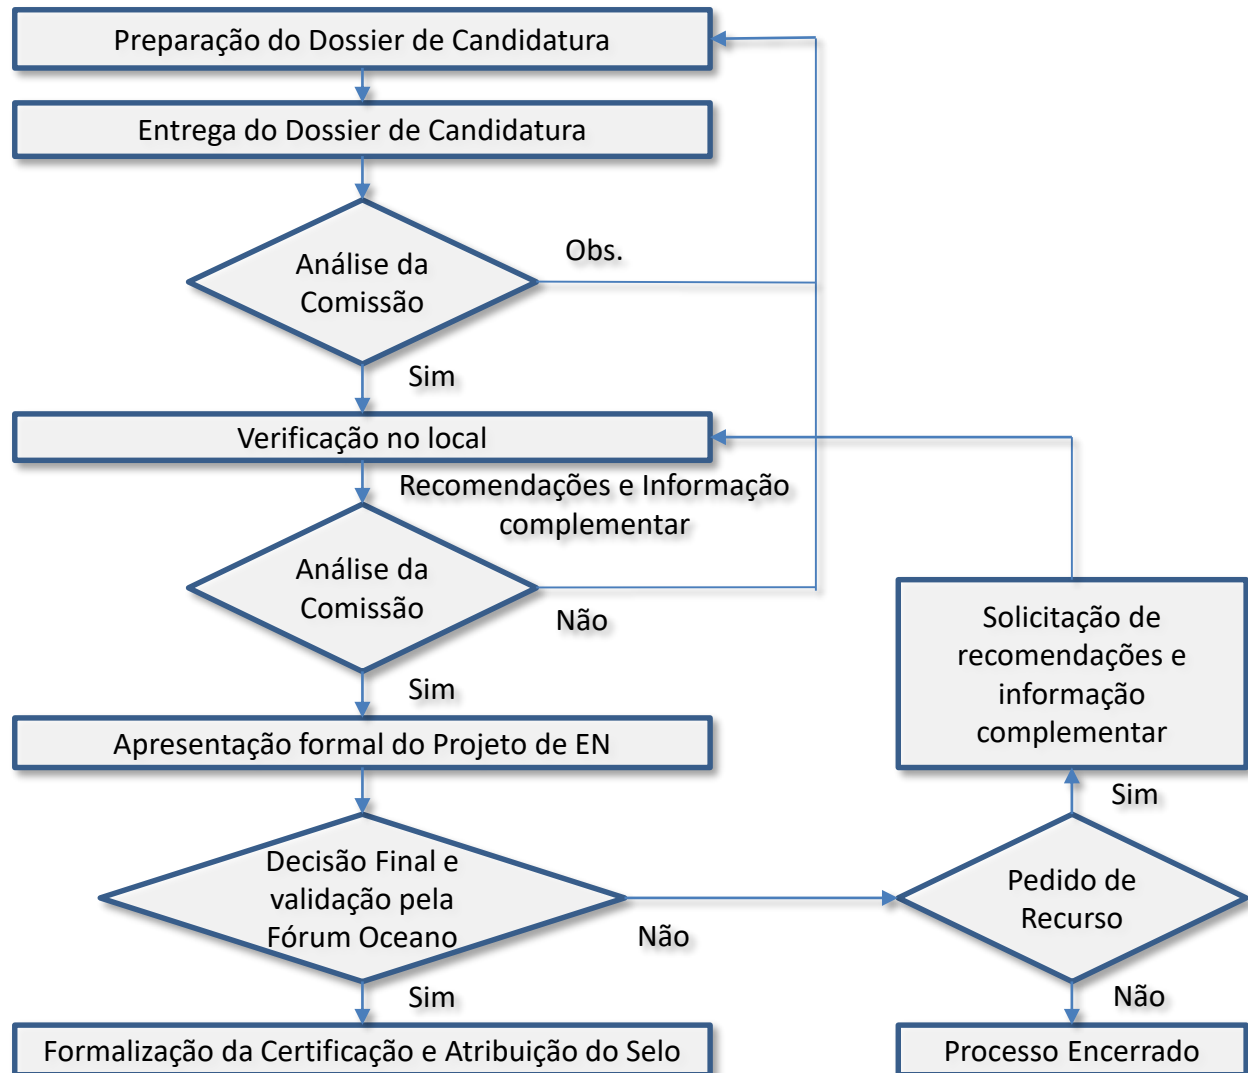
Preparação do Dossier de Candidatura

Entrega do Dossier de Candidatura

Análise da Comissão

Obs.

Sim

Verificação no local

Recomendações e Informação complementar

Análise da Comissão

Não

Sim

Apresentação formal do Projeto de EN

Solicitação de recomendações e informação complementar

Sim

Decisão Final e validação pela Fórum Oceano

Não

Pedido de Recurso

Sim

Não

Formalização da Certificação e Atribuição do Selo

Processo Encerrado